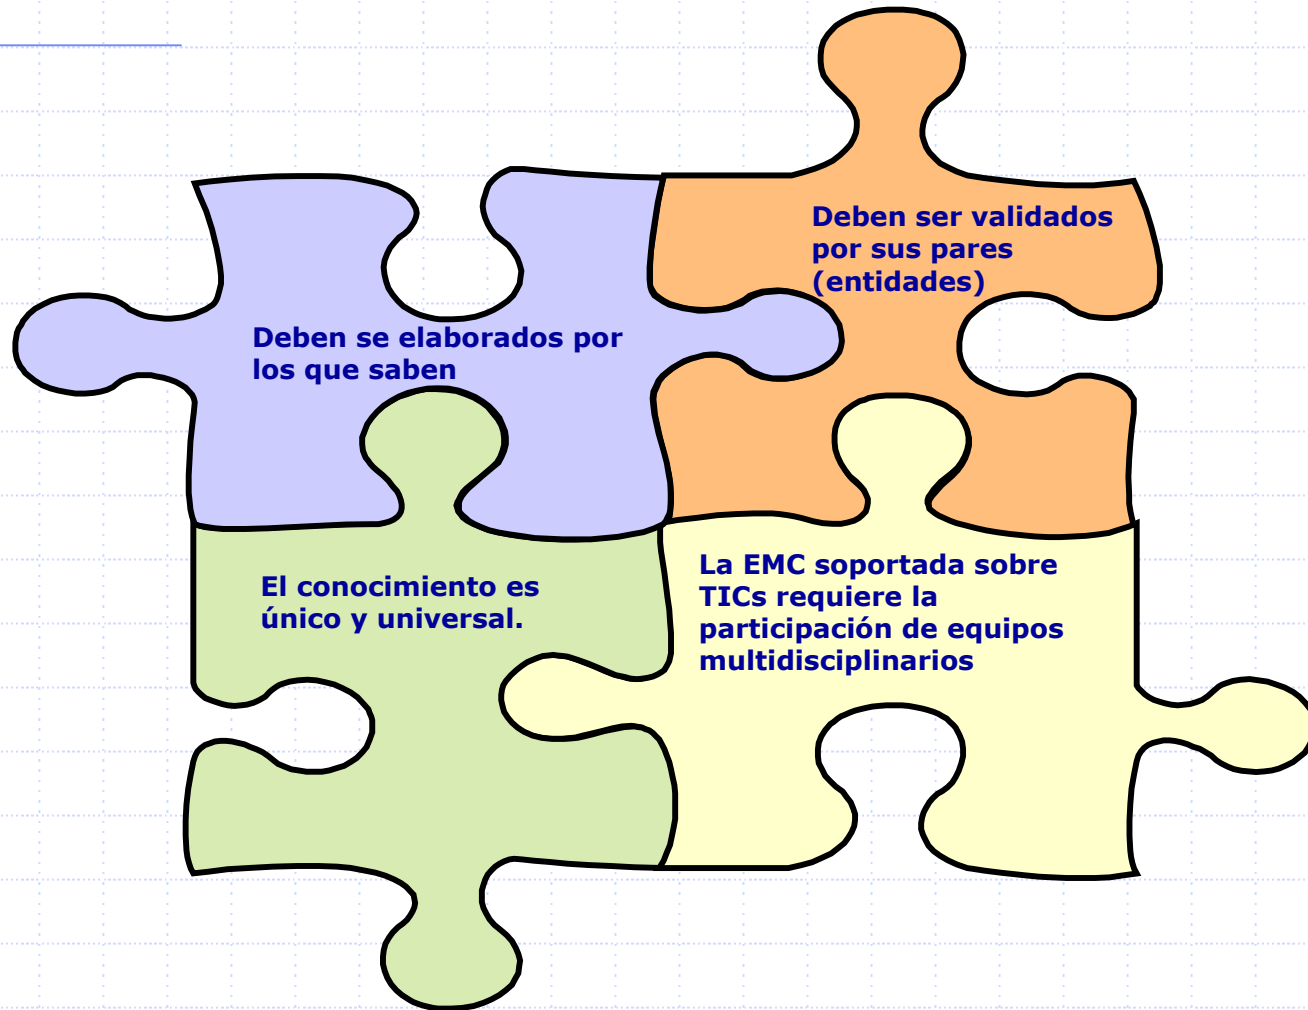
Deben ser validados por sus pares (entidades)

Deben se elaborados por los que saben

El conocimiento es único y universal.

La EMC soportada sobre TICs requiere la participación de equipos multidisciplinarios